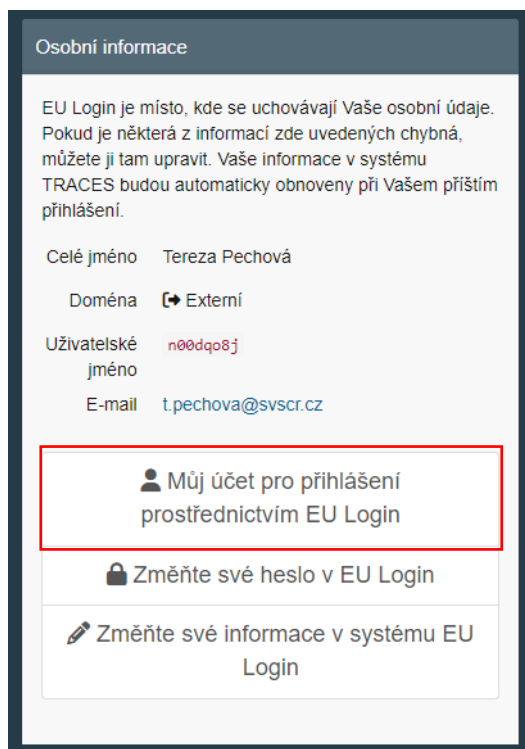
Osobní informace

EU Login je místo, kde se uchovávají Vaše osobní údaje. Pokud je některá z informací zde uvedených chybná, můžete ji tam upravit. Vaše informace v systému TRACES budou automaticky obnoveny při Vašem příštím přihlášení.

| | |
|---|---|
| Celé jméno | Tereza Pechová |
| Doména | Externí |
| Uživatelské jméno | n00dqo8j |
| E-mail | t.pechova@svscr.cz |

Můj účet pro přihlášení prostřednictvím EU Login

Změňte své heslo v EU Login

Změňte své informace v systému EU Login